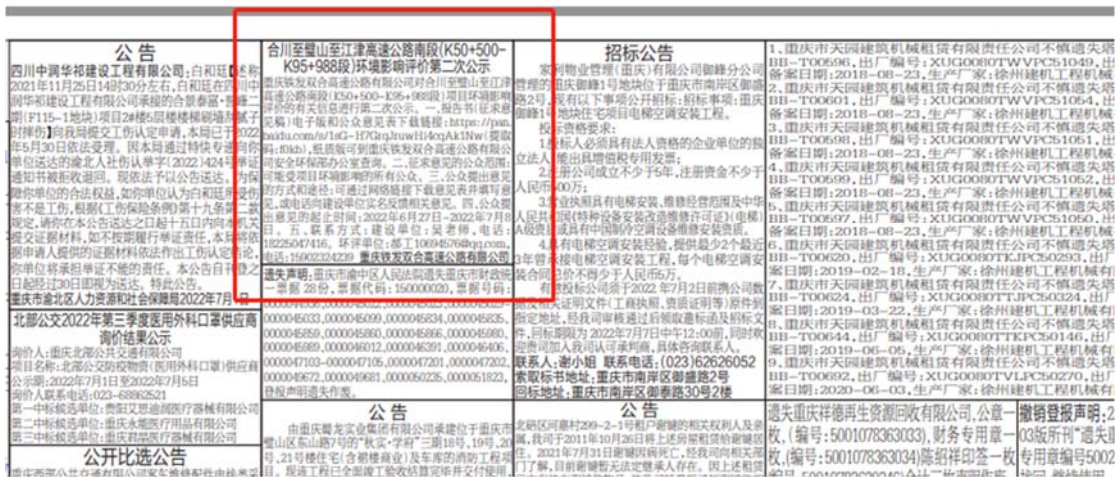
公 告
四川中润华祥建设工程有限公司：白和廷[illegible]2021年11月25日14时30分左右，白和廷在四川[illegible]同华祥建设工程有限公司承建的合景泰富·誉峰二期(F115-1地块)项目2#楼5层楼梯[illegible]时摔伤]向我局提交工伤认定申请，本局已于2022年5月30日依法受理。因本局通过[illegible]单位送达的途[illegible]通知书被拒收退回，现依法予以公告送达，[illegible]的合法权益，如你单位认为白和廷受伤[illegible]不是工伤，根据《工伤保险条例》第十九条第二款规定，请你在本公告送达之日起十五日内向本局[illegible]提交证据材料，如不按期履行举证责任，本局将依据申请人提供的证据材料依法作出工伤认定决定，你单位将承担举证不能的责任。本公告自刊登之日起经过30日即视为送达。特此公告。
重庆市渝北区人力资源和社会保障局2022年7月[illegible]

北部公交2022年第三季度医用外科口罩供应商询价结果公示
询价人：重庆北部公共交通有限公司
项目名称：北部公交购买医用外科口罩供应商询价
公示期：2022年7月1日至2022年7月6日
询价人联系电话：023-68862521
第一中标候选单位：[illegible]
第二中标候选单位：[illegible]
第三中标候选单位：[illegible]

公开比选公告
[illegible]

合川至璧山至江津高速公路南段(K50+500~K95+988段)环境影响评价第二次公示
重庆铁发双合高速公路有限公司对合川至璧山至江津高速公路南段(K50+500~K95+988段)项目环境影响评价的有关信息进行第二次公示。一、报告书(征求意见稿)电子版和公众意见表下载链接：https://pan.baidu.com/s/1sG-H7GrqJruwHi4cqAk1Nw(提取码：f0kh)，纸质版可到重庆铁发双合高速公路有限公司安全环保部办公室查询。二、征求意见的公众范围：可能受项目环境影响的所有公众。三、公众提出意见的方式和途径：可通过网络链接下载意见表并填写意见，或电话向建设单位索取相关意见。四、公众提出意见的起止时间：2022年6月27日~2022年7月8日。五、联系方式：建设单位：吴老师，电话：18225047416，环评单位：郝工10694576@qq.com，电话：15902324239 重庆铁发双合高速公路有限公司
遗失声明：重庆市渝中区人民法院遗失重庆市财政统一票据 28份，票据代码：150000020，票据号码：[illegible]000045033、000045099、000045834、000045835、000045859、000045860、000045866、000045680、000045989、000046012、000046391、000046406、000047103-000047105、000047201、000047202、000049672、000049681、000050225、000051622，登报声明作废。

公 告
由重庆翔龙实业集团有限公司承建位于重庆市璧山区东山路7号的“秋实·学府”三期18号、19号、20号、21号楼住宅(含裙楼商业)及车库的消防工程项目，现该工程已全面竣工验收结算完毕并交付使用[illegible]

招标公告
家园物业管理(重庆)有限公司御峰分公司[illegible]管理的重庆御峰1号地块位于重庆市南岸区御峰2号，现有以下事项公开招标：招标单位：重庆御峰1号地块住宅项目电梯空调安装工程。
投标资格要求：
1.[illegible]立法人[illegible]能出具增值税专用发票；
2.注册公司成立不少于5年，注册资金不少于人民币200万；
3.营业执照具有电梯安装、维修经营范围及中华人民共和国《特种设备安装改造维修许可证》(电梯)A级资质或具有中国特种设备安装资质。
4.具有电梯空调安装经验，提供最少2个最近3年曾承接电梯空调安装工程，每个电梯空调安装合同总价不少于人民币5万。
有意投标公司须于2022年7月2日前携公司营业执照及法人证明文件(工商执照、资质证明等)原件到指定地址，经我司审核通过后领取邀标函及招标文件，回标期限为2022年7月7日中午12:00前，同时收取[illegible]加入我司认可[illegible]，具体咨询联系人。
联系人：谢小姐 联系电话：(023)62626052
索取标书地址：重庆市南岸区御峰路2号
回标地址：重庆市南岸区御春路30号2楼

北碚区同兴村299-2-1号户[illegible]，我司于2011年10月26日将上述房屋租赁给谢骧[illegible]于2021年7月31日租赁期间病死，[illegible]了门锁，目前谢骧暂无法定继承人存在，因上述租赁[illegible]

1、重庆市天园建筑机械租赁有限责任公司不慎遗失塔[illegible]BB-T00596，出厂编号：XUG0080TWVPC51049，出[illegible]备案日期：2018-08-23，生产厂家：徐州建机工程机械有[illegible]
2、重庆市天园建筑机械租赁有限责任公司不慎遗失塔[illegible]BB-T00601，出厂编号：XUG0080TWVPC51054，出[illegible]备案日期：2018-08-23，生产厂家：徐州建机工程机械有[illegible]
3、重庆市天园建筑机械租赁有限责任公司不慎遗失塔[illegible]BB-T00598，出厂编号：XUG0080TWVPC51051，出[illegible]备案日期：2018-08-23，生产厂家：徐州建机工程机械有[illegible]
4、重庆市天园建筑机械租赁有限责任公司不慎遗失塔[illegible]BB-T00599，出厂编号：XUG0080TWVPC51052，出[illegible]备案日期：2018-08-23，生产厂家：徐州建机工程机械有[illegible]
5、重庆市天园建筑机械租赁有限责任公司不慎遗失塔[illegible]BB-T00597，出厂编号：XUG0080TWVPC51050，出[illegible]备案日期：2018-08-23，生产厂家：徐州建机工程机械有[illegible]
6、重庆市天园建筑机械租赁有限责任公司不慎遗失塔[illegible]BB-T00620，出厂编号：XUG0080TKJPC50293，出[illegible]备案日期：2019-02-18，生产厂家：徐州建机工程机械有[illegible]
7、重庆市天园建筑机械租赁有限责任公司不慎遗失塔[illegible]BB-T00624，出厂编号：XUG0080TTJPC50324，出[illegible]备案日期：2019-03-22，生产厂家：徐州建机工程机械有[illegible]
8、重庆市天园建筑机械租赁有限责任公司不慎遗失塔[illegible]BB-T00644，出厂编号：XUG0080TTKPC50146，出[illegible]备案日期：2019-06-05，生产厂家：徐州建机工程机械有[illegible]
9、重庆市天园建筑机械租赁有限责任公司不慎遗失塔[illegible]BB-T00692，出厂编号：XUG0080TVLPC50270，出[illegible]备案日期：2020-06-03，生产厂家：徐州建机工程机械有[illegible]

遗失重庆祥德再生资源回收有限公司，公章一枚，(编号：5001078363033)，财务专用章一枚，(编号：5001078363034)陈绍祥印签一枚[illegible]

撤销登报声明：2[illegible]03版所刊“遗失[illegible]专用章编号5002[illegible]